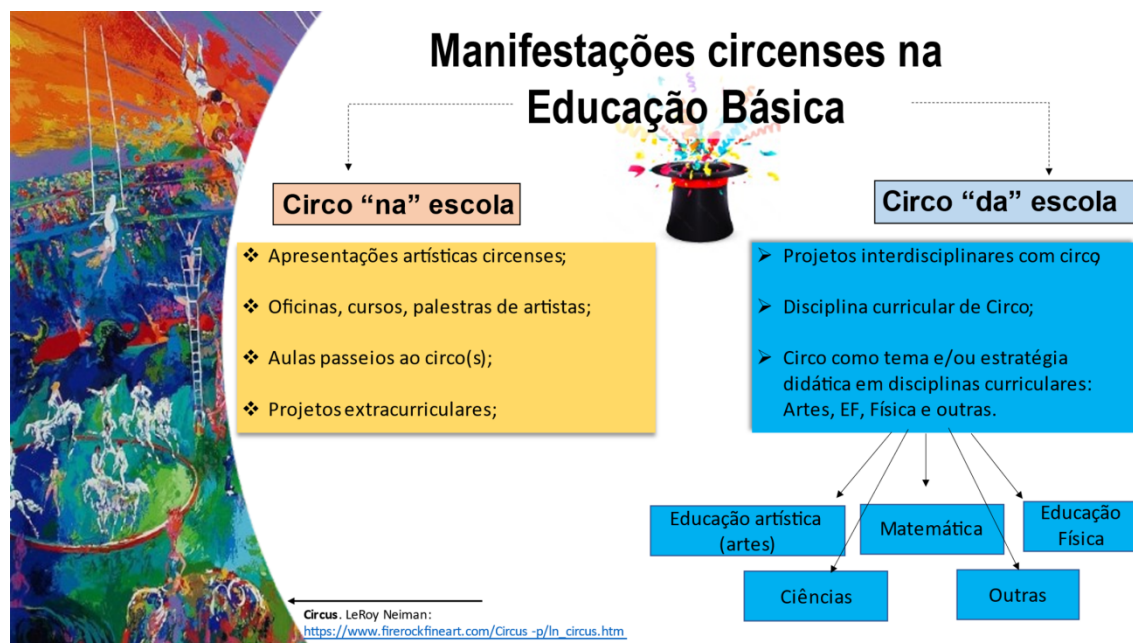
Manifestações circenses na Educação Básica

Circo "na" escola

❖ Apresentações artísticas circenses;

❖ Oficinas, cursos, palestras de artistas;

❖ Aulas passeios ao circo(s);

❖ Projetos extracurriculares;

Circo "da" escola

➢ Projetos interdisciplinares com circo

➢ Disciplina curricular de Circo;

➢ Circo como tema e/ou estratégia didática em disciplinas curriculares: Artes, EF, Física e outras.

Educação artística (artes)

Matemática

Educação Física

Ciências

Outras

Circus. LeRoy Neiman: https://www.firerockfineart.com/Circus -p/ln_circus.htm